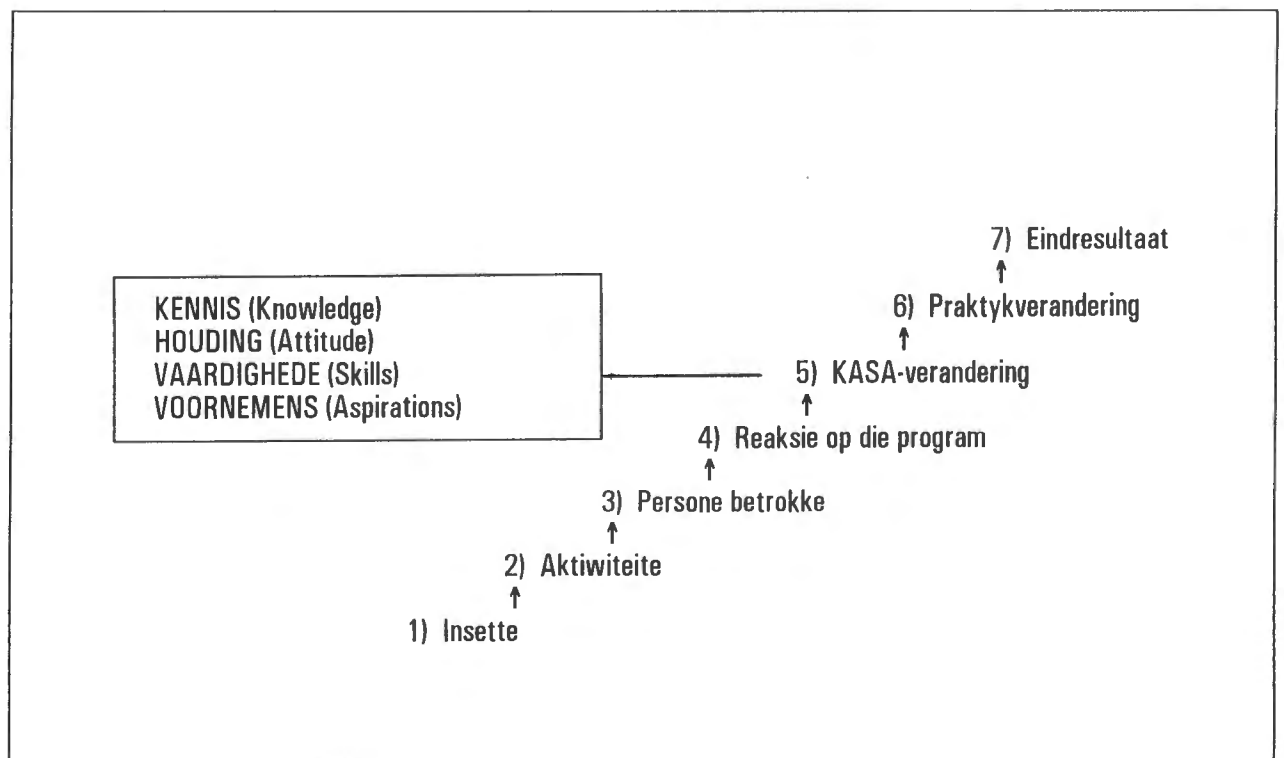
7) Eindresultaat

KENNIS (Knowledge)
HOUDING (Attitude)
VAARDIGHEDE (Skills)
VOORNEMENS (Aspirations)

6) Praktykverandering

5) KASA-verandering

4) Reaksie op die program

3) Persone betrokke

2) Aktiwiteite

1) Insette